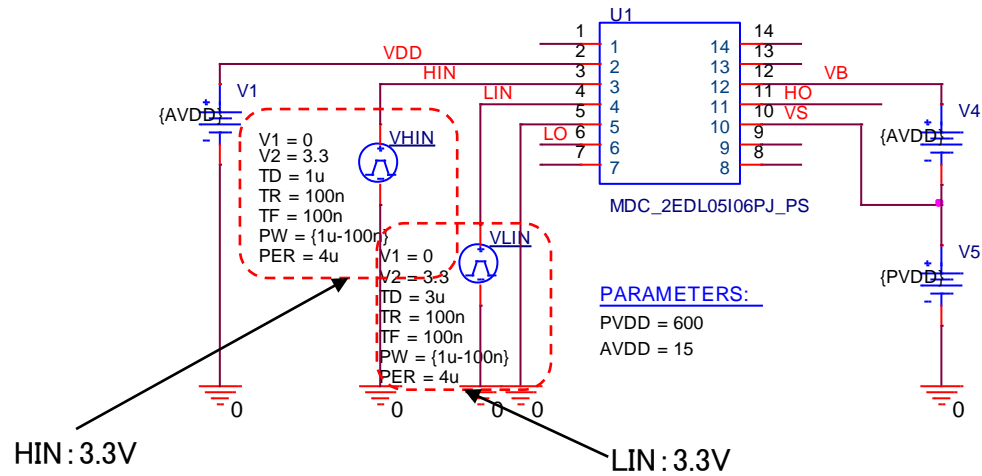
U1

1 1
2 2
3 3
4 4
5 5
6 6
7 7

14 14
13 13
12 12
11 11
10 10
9 9
8 8

VDD
HIN
LIN
LO
VB
HO
VS

V1
{AVDD}

VHIN
V1 = 0
V2 = 3.3
TD = 1u
TR = 100n
TF = 100n
PW = {1u-100n}
PER = 4u

VLIN
V1 = 0
V2 = 3.3
TD = 3u
TR = 100n
TF = 100n
PW = {1u-100n}
PER = 4u

MDC_2EDL05I06PJ_PS

V4
{AVDD}

V5
{PVDD}

PARAMETERS:
PVDD = 600
AVDD = 15

0
0
0
0
0

HIN : 3.3V
LIN : 3.3V